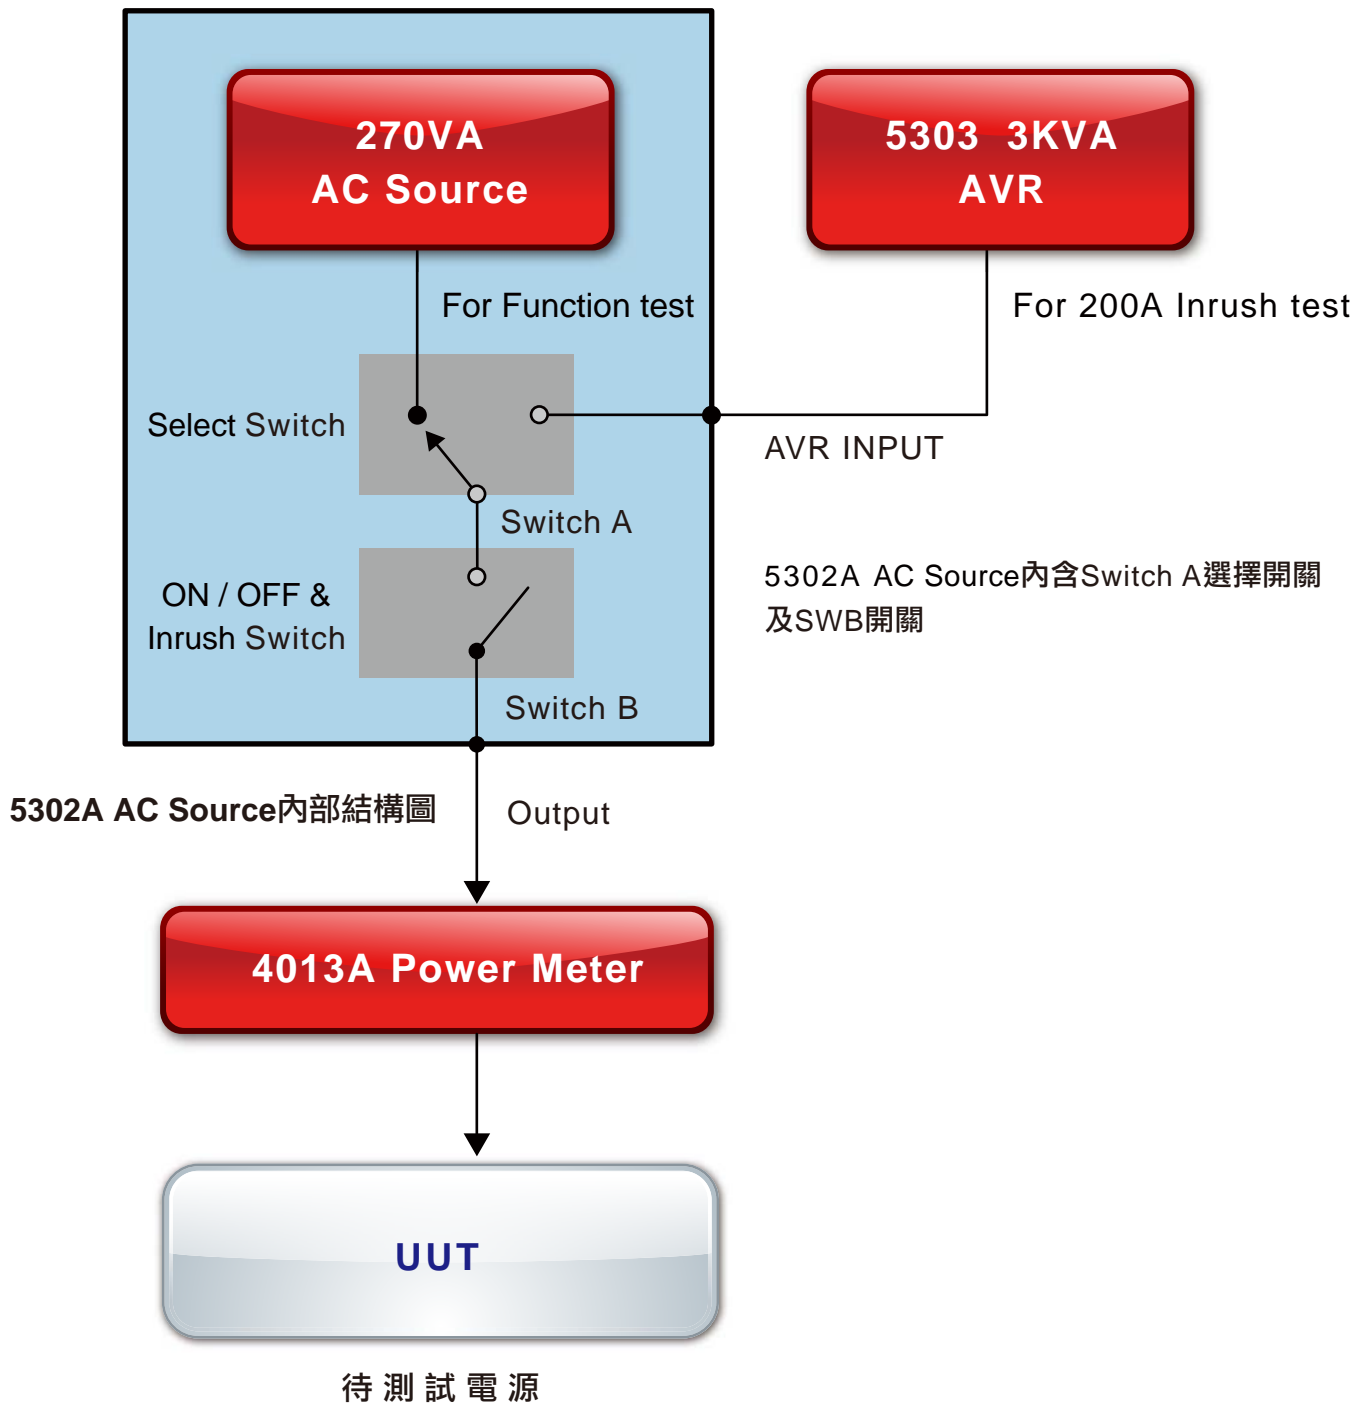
270VA
AC Source

5303 3KVA
AVR

For Function test

For 200A Inrush test

Select Switch

AVR INPUT

Switch A

5302A AC Source內含Switch A選擇開關及SWB開關

ON / OFF &
Inrush Switch

Switch B

5302A AC Source內部結構圖

Output

4013A Power Meter

UUT

待測試電源